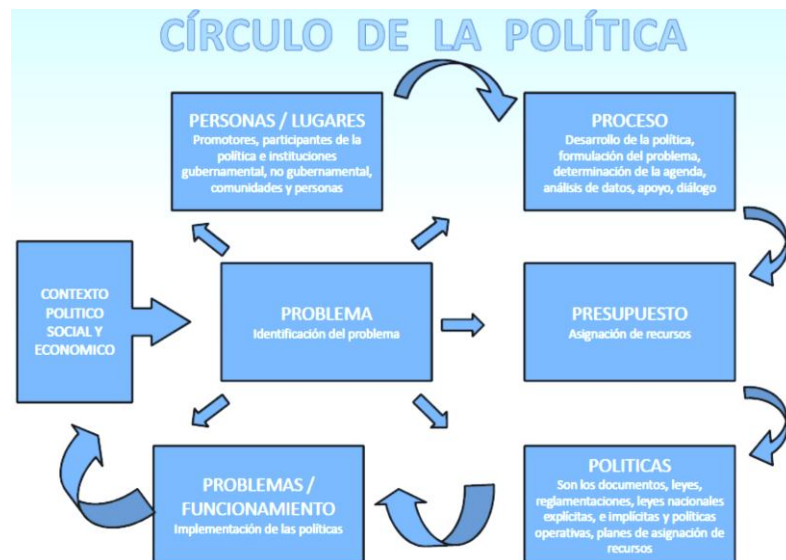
CÍRCULO DE LA POLÍTICA

PERSONAS / LUGARES
Promotores, participantes de la política e instituciones gubernamental, no gubernamental, comunidades y personas

PROCESO
Desarrollo de la política, formulación del problema, determinación de la agenda, análisis de datos, apoyo, diálogo

CONTEXTO POLITICO SOCIAL Y ECONOMICO

PROBLEMA
Identificación del problema

PRESUPUESTO
Asignación de recursos

PROBLEMAS / FUNCIONAMIENTO
Implementación de las políticas

POLITICAS
Son los documentos, leyes, reglamentaciones, leyes nacionales explícitas, e implícitas y políticas operativas, planes de asignación de recursos